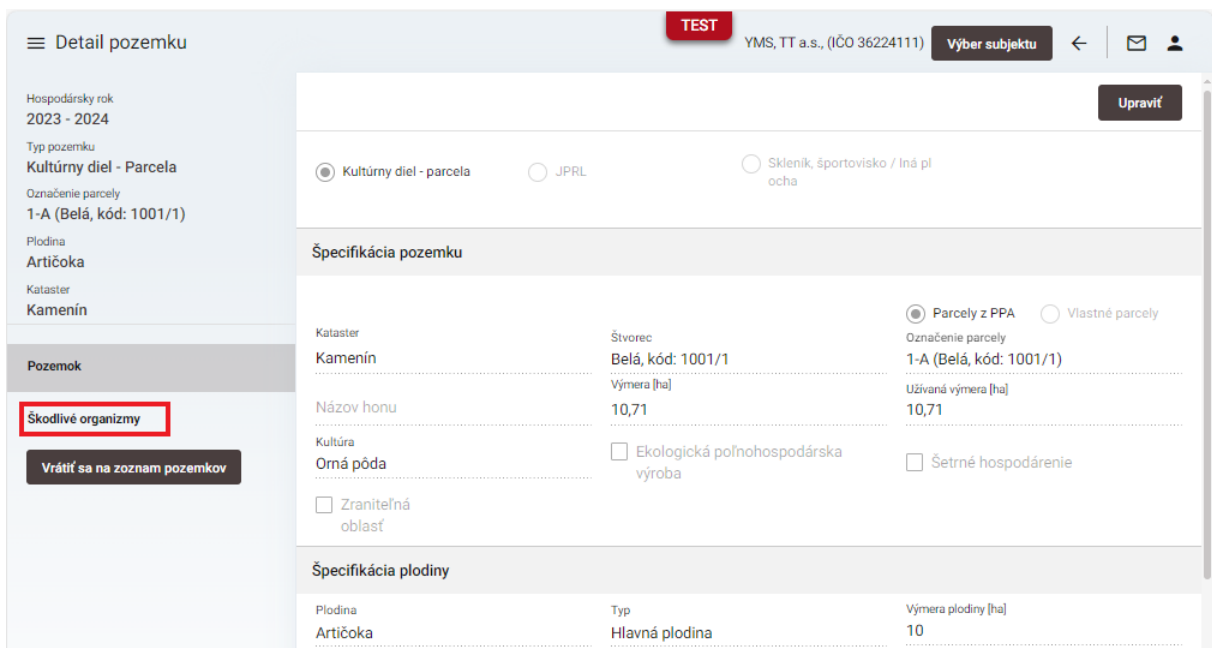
Detail pozemku

TEST

YMS, TT a.s., (IČO 36224111) Výber subjektu

Hospodársky rok
2023 - 2024
Typ pozemku
Kultúrny diel - Parcela
Označenie parcely
1-A (Belá, kód: 1001/1)
Plodina
Artičoka
Kataster
Kamenín

Pozemok

Škodlivé organizmy

Vrátiť sa na zoznam pozemkov

Upraviť

Kultúrny diel - parcela
JPRL
Skleník, športovisko / Iná plocha

Špecifikácia pozemku

Parcely z PPA
Vlastné parcely

Kataster
Kamenín

Štvorec
Belá, kód: 1001/1

Označenie parcely
1-A (Belá, kód: 1001/1)

Názov honu

Výmera [ha]
10,71

Užívaná výmera [ha]
10,71

Kultúra
Orná pôda

Ekologická poľnohospodárska výroba

Šetrné hospodárenie

Zraniteľná oblasť

Špecifikácia plodiny

Plodina
Artičoka

Typ
Hlavná plodina

Výmera plodiny [ha]
10